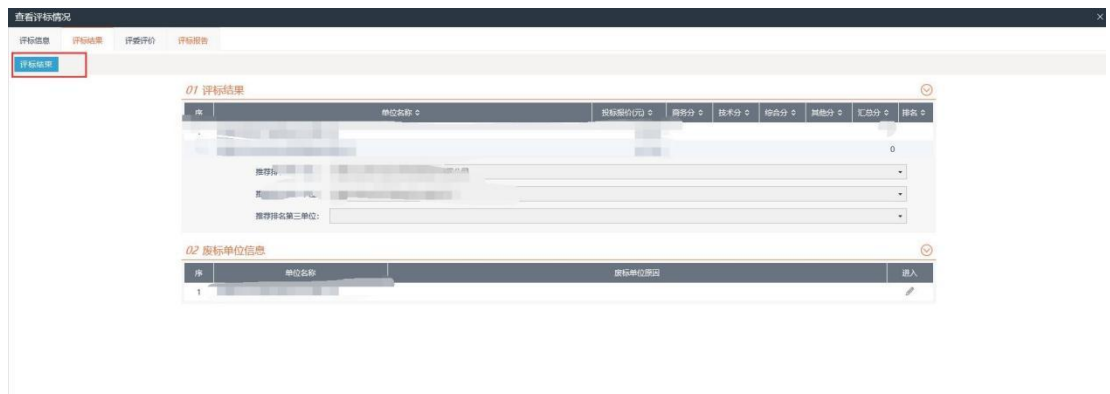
查看评标情况

评标信息 评标结果 评委评价 评标报告

评标结果

01 评标结果

| 序 | 单位名称 ≑ | 投标报价(元) ≑ | 商务分 ≑ | 技术分 ≑ | 综合分 ≑ | 其他分 ≑ | 汇总分 ≑ | 排名 ≑ |
|---|---|---|---|---|---|---|---|---|
| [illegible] | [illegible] | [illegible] | | | | | | |
| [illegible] | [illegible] | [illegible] | | | | | 0 | |

推荐排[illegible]

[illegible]

推荐排名第三单位:

02 废标单位信息

| 序 | 单位名称 | 废标单位原因 | 录入 |
|---|---|---|---|
| 1 | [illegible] | | |